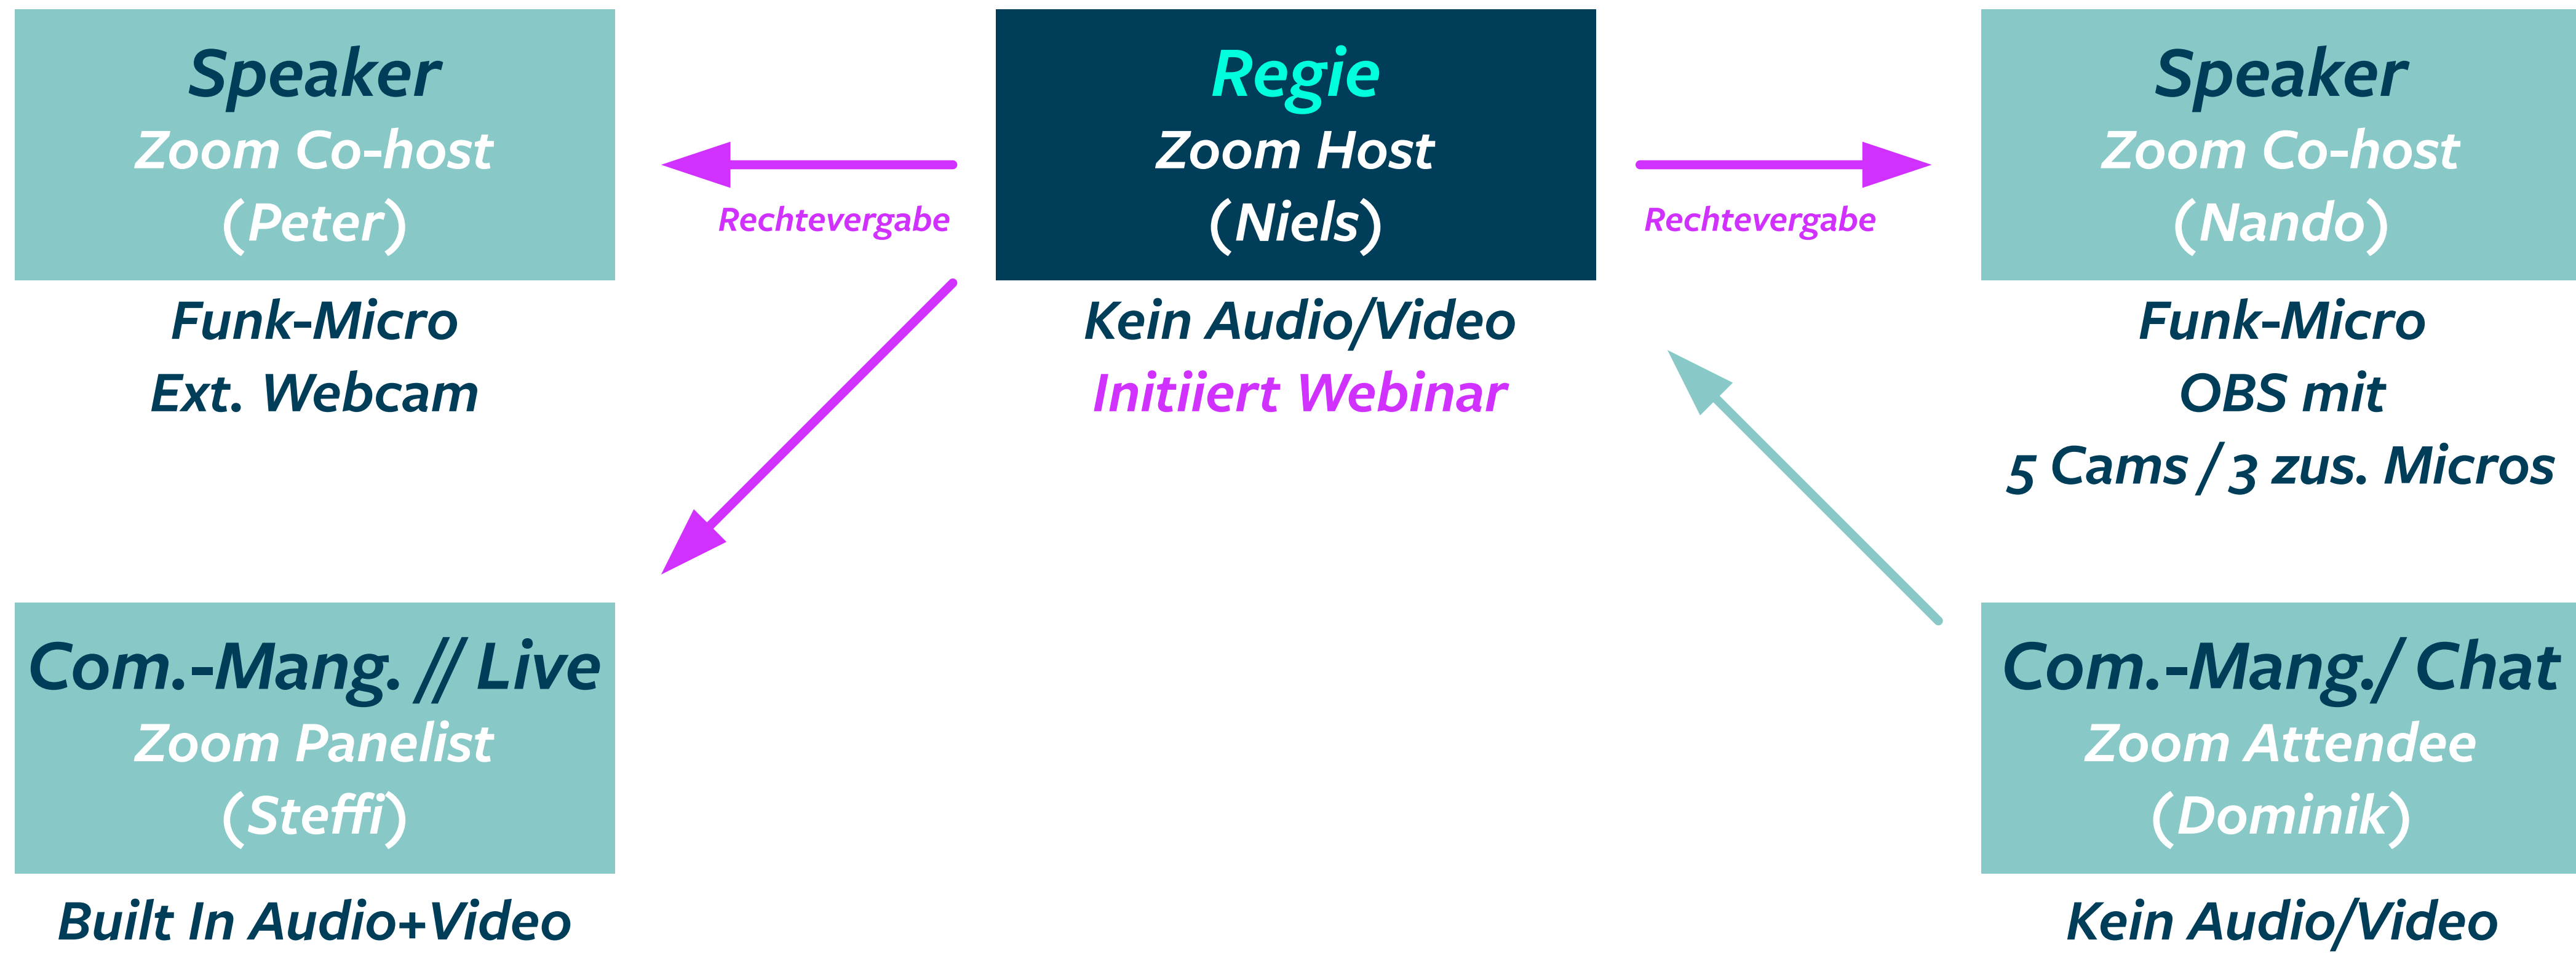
Speaker
Zoom Co-host
(Peter)

Funk-Micro
Ext. Webcam

Rechtevergabe

Regie
Zoom Host
(Niels)

Kein Audio/Video
Initiiert Webinar

Rechtevergabe

Speaker
Zoom Co-host
(Nando)

Funk-Micro
OBS mit
5 Cams / 3 zus. Micros

Com.-Mang. // Live
Zoom Panelist
(Steffi)

Built In Audio+Video

Com.-Mang./ Chat
Zoom Attendee
(Dominik)

Kein Audio/Video